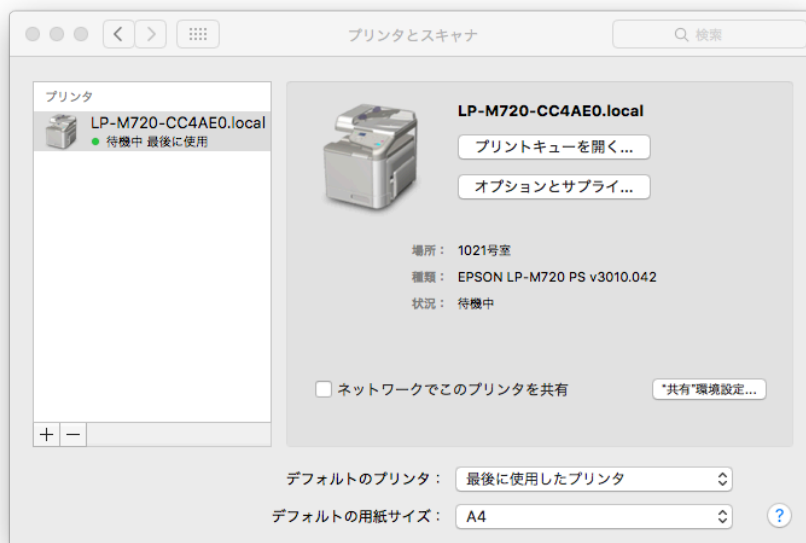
プリンタとスキャナ

検索

プリンタ

LP-M720-CC4AE0.local
待機中 最後に使用

LP-M720-CC4AE0.local

プリントキューを開く...

オプションとサプライ...

場所： 1021号室
種類： EPSON LP-M720 PS v3010.042
状況： 待機中

ネットワークでこのプリンタを共有

"共有"環境設定...

+ −

デフォルトのプリンタ： 最後に使用したプリンタ

デフォルトの用紙サイズ： A4

?